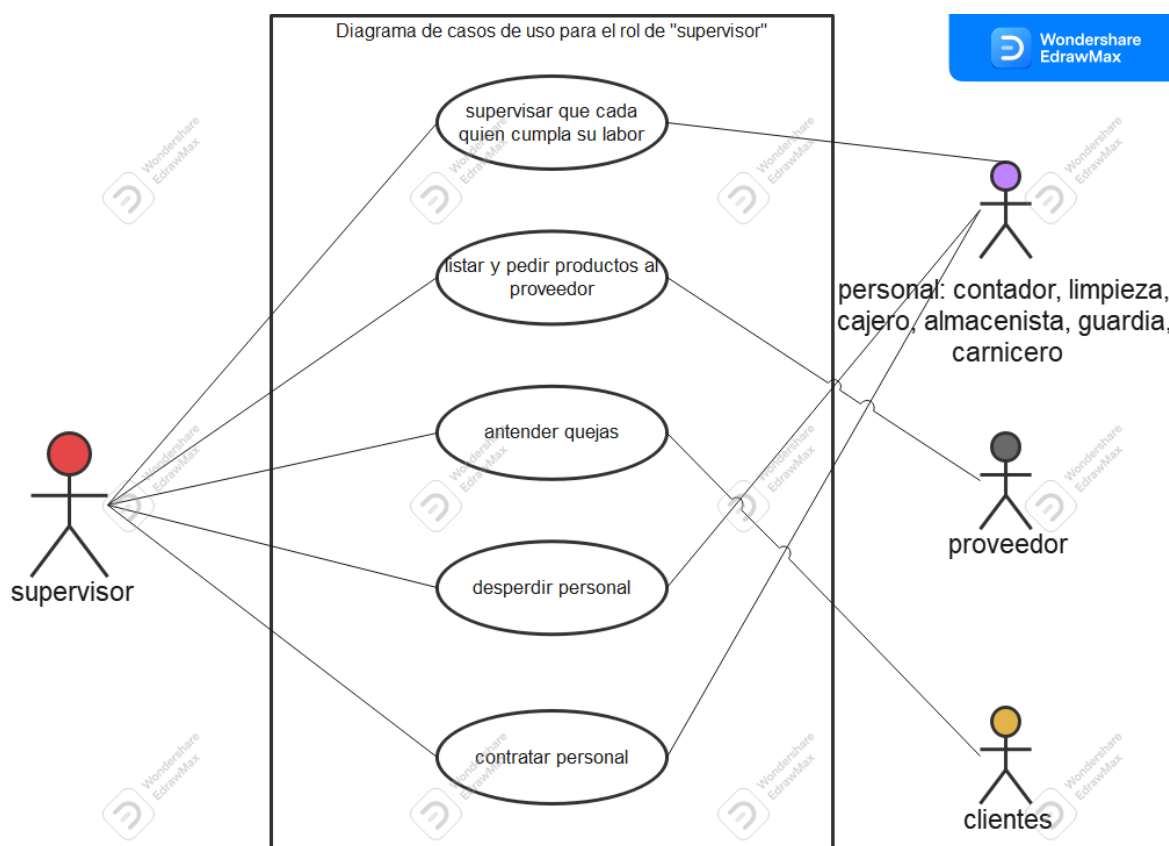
Diagrama de casos de uso para el rol de "supervisor"

Wondershare EdrawMax

supervisar que cada quien cumpla su labor

listar y pedir productos al proveedor

antender quejas

desperdir personal

contratar personal

supervisor

personal: contador, limpieza, cajero, almacenista, guardia, carnicero

proveedor

clientes